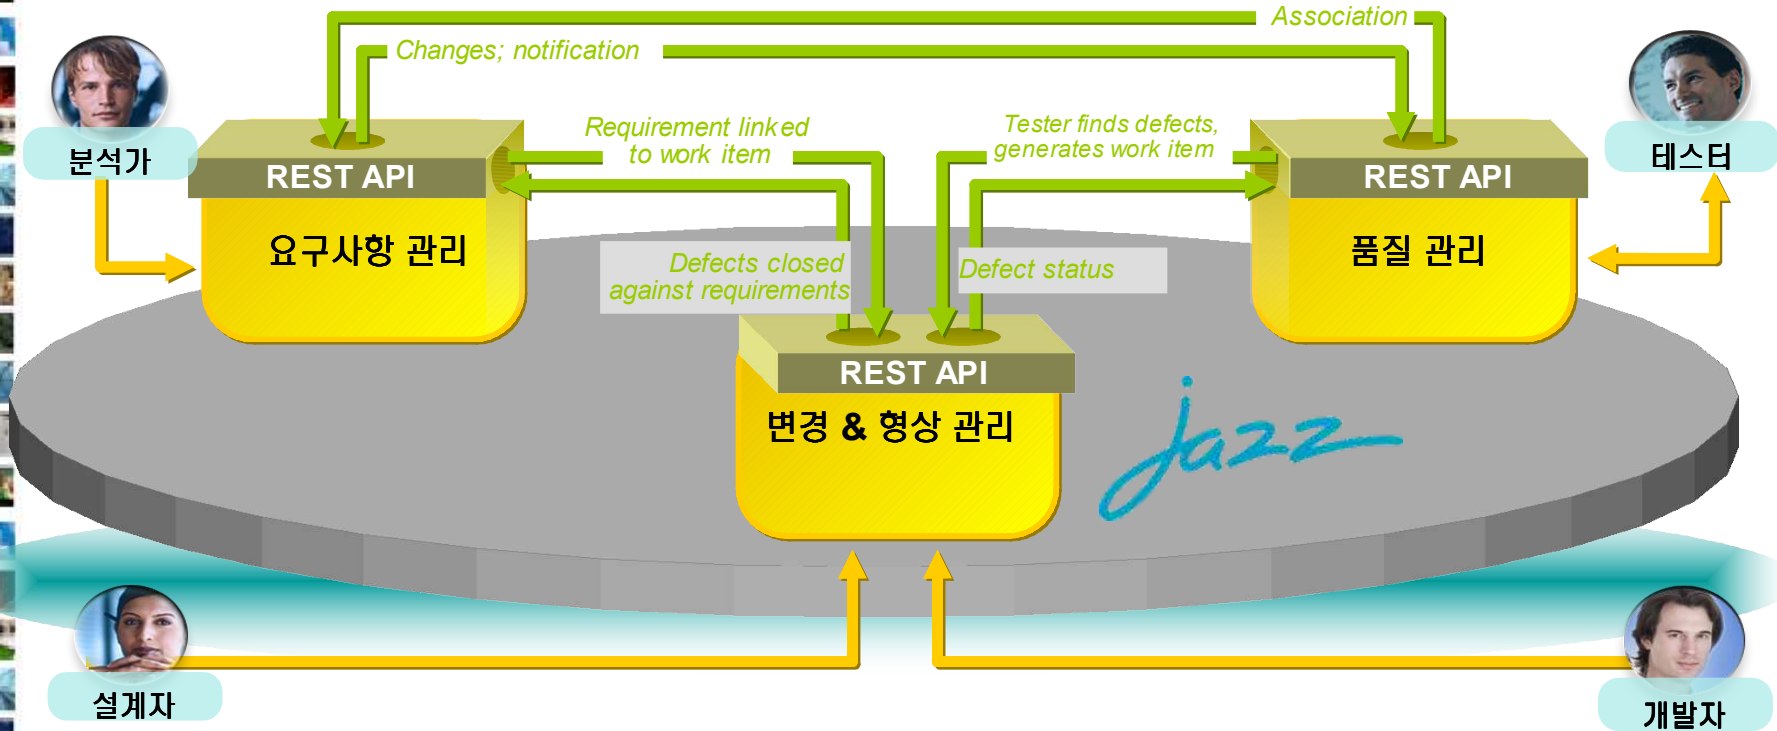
Association

Changes; notification

분석가

REST API

요구사항 관리

Requirement linked to work item

Tester finds defects, generates work item

REST API

품질 관리

테스터

Defects closed against requirements

Defect status

REST API

변경 & 형상 관리

jazz

설계자

개발자